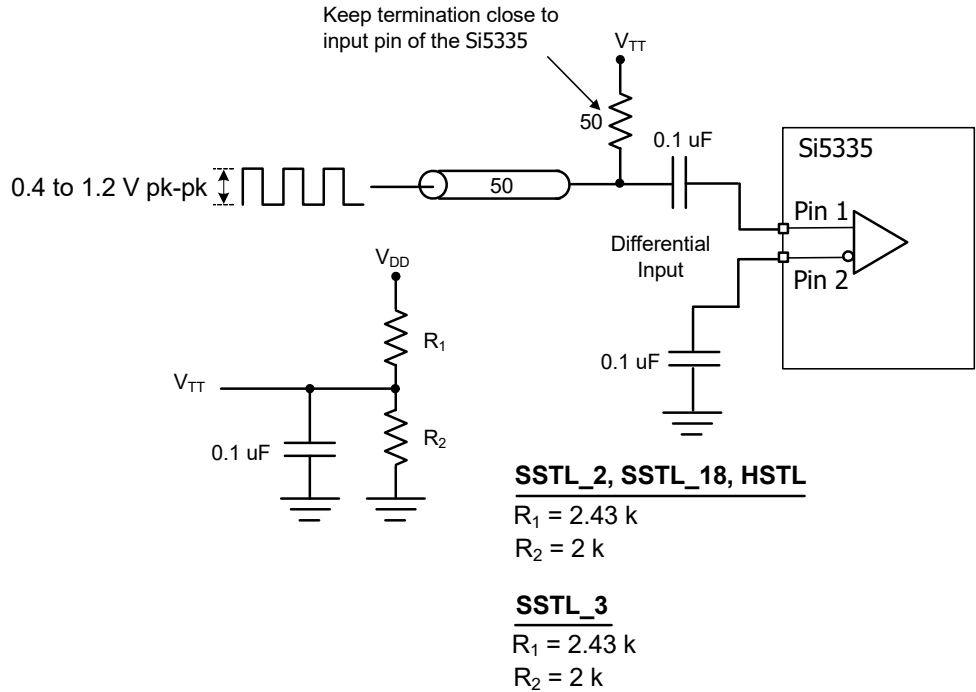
Keep termination close to input pin of the Si5335

$V_{TT}$

50

0.1 uF

Si5335

0.4 to 1.2 V pk-pk

50

Pin 1

Differential Input

Pin 2

$V_{DD}$

$R_1$

$V_{TT}$

0.1 uF

0.1 uF

$R_2$

**SSTL_2, SSTL_18, HSTL**

$R_1$ = 2.43 k
$R_2$ = 2 k

**SSTL_3**

$R_1$ = 2.43 k
$R_2$ = 2 k